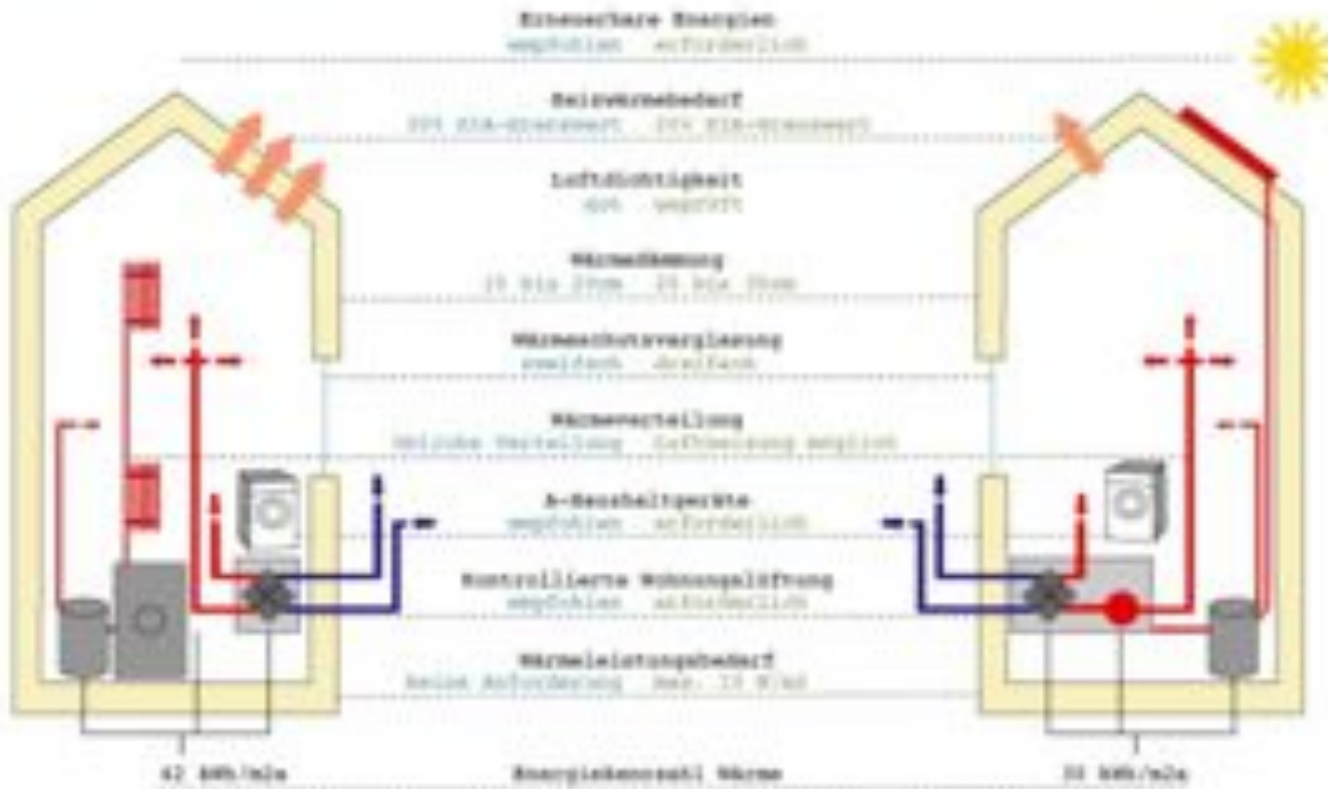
Erneuerbare Energien
empfohlen erforderlich

Heizwärmebedarf
30% EnEV-Grenzwert 15% EnEV-Grenzwert

Luftdichtigkeit
gut geprüft

Wärmedämmung
15 bis 20cm 25 bis 35cm

Wärmeschutzverglasung
zweifach dreifach

Wärmeverteilung
übliche Verteilung Luftheizung möglich

A-Haushaltgeräte
empfohlen erforderlich

Kontrollierte Wohnungslüftung
empfohlen erforderlich

Wärmeleistungsbedarf
keine Anforderung max. 10 W/m2

42 kWh/m2a
Energiekennzahl Wärme
15 kWh/m2a